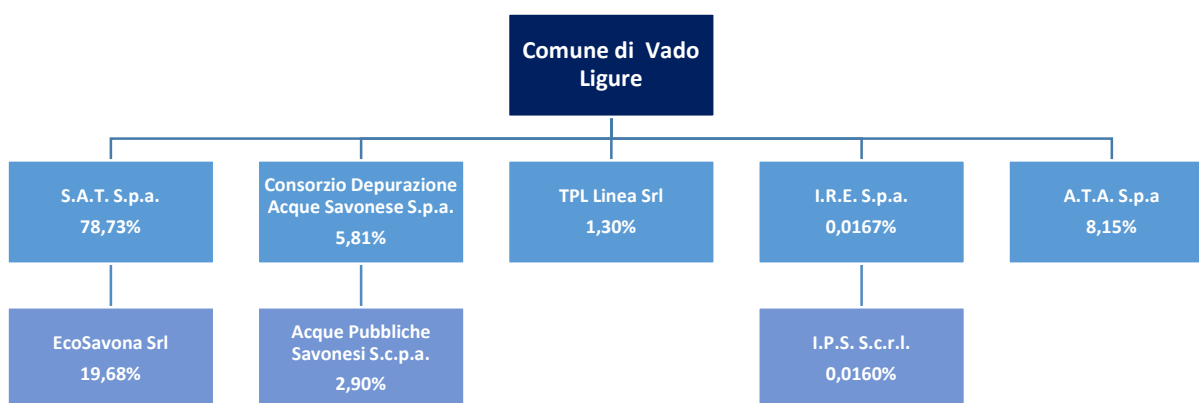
Comune di Vado Ligure

S.A.T. S.p.a.
78,73%

Consorzio Depurazione Acque Savonese S.p.a.
5,81%

TPL Linea Srl
1,30%

I.R.E. S.p.a.
0,0167%

A.T.A. S.p.a
8,15%

EcoSavona Srl
19,68%

Acque Pubbliche Savonesi S.c.p.a.
2,90%

I.P.S. S.c.r.l.
0,0160%